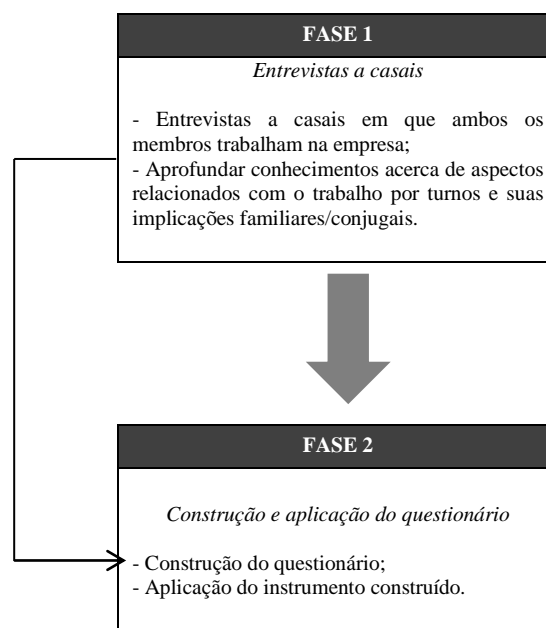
FASE 1

*Entrevistas a casais*

- Entrevistas a casais em que ambos os membros trabalham na empresa;
- Aprofundar conhecimentos acerca de aspectos relacionados com o trabalho por turnos e suas implicações familiares/conjugais.

FASE 2

*Construção e aplicação do questionário*

- Construção do questionário;
- Aplicação do instrumento construído.